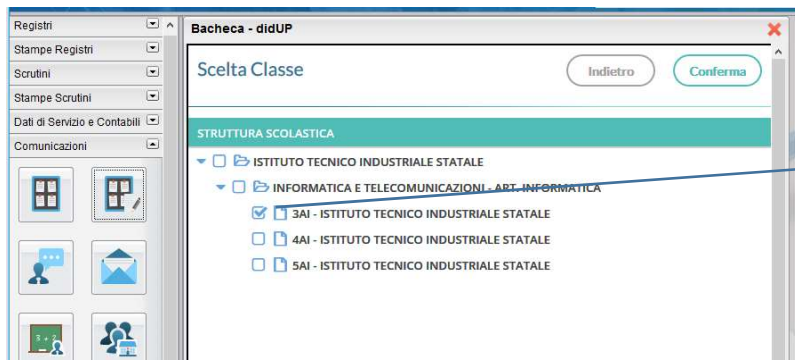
Registri
Stampe Registri
Scrutini
Stampe Scrutini
Dati di Servizio e Contabili
Comunicazioni

Bacheca - didUP

Scelta Classe

Indietro

Conferma

STRUTTURA SCOLASTICA

ISTITUTO TECNICO INDUSTRIALE STATALE

INFORMATICA E TELECOMUNICAZIONI - ART. INFORMATICA

3AI - ISTITUTO TECNICO INDUSTRIALE STATALE

4AI - ISTITUTO TECNICO INDUSTRIALE STATALE

5AI - ISTITUTO TECNICO INDUSTRIALE STATALE